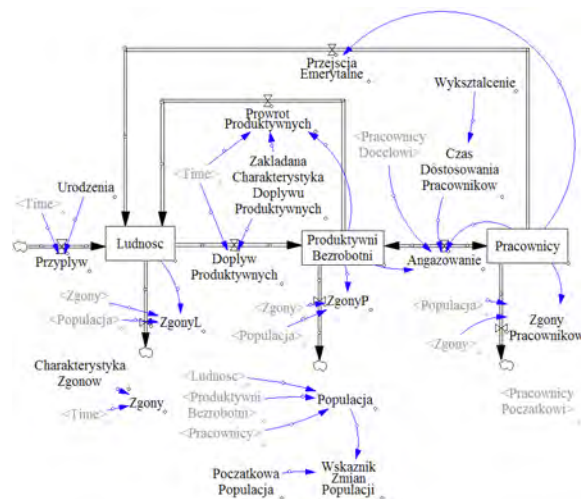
Przejscia Emerytalne

Wyksztalcenie

Prowrot Produktywnych

<Pracownicy Docelowi>

Czas Dostosowania Pracownikow

Zakladana Charakterystyka Doplywu Produktywnych

<Time>

Urodzenia

<Time>

Ludnosc

Produktywni Bezrobotni

Pracownicy

Przyplyw

Doplyw Produktywnych

Angazowanie

<Zgony>

<Zgony>

ZgonyP

<Populacja>

<Populacja>

ZgonyL

<Populacja>

<Zgony>

Zgony Pracownikow

Charakterystyka Zgonow

<Ludnosc>

<Produktywni Bezrobotni>

Populacja

<Time>

Zgony

<Pracownicy>

<Pracownicy Poczatkowi>

Poczatkowa Populacja

Wskaznik Zmian Populacji